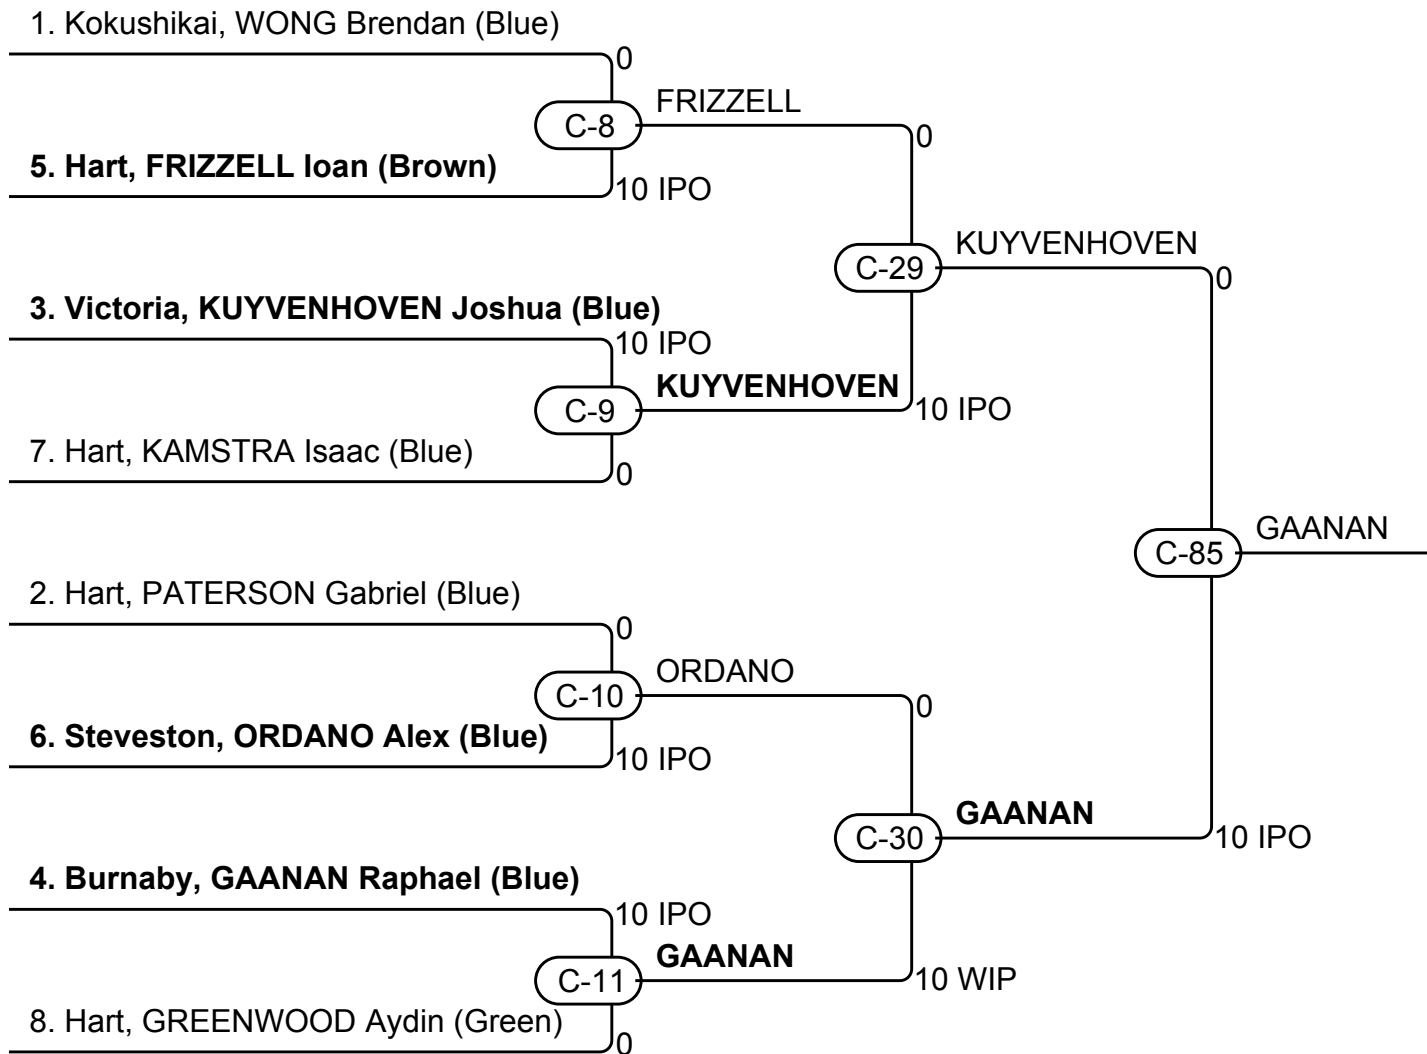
1. Kokushikai, WONG Brendan (Blue)
0
C-8
FRIZZELL
0
5. Hart, FRIZZELL Ioan (Brown)
10 IPO
C-29
KUYVENHOVEN
0
3. Victoria, KUYVENHOVEN Joshua (Blue)
10 IPO
C-9
KUYVENHOVEN
10 IPO
7. Hart, KAMSTRA Isaac (Blue)
0
C-85
GAANAN
2. Hart, PATERSON Gabriel (Blue)
0
C-10
ORDANO
0
6. Steveston, ORDANO Alex (Blue)
10 IPO
C-30
GAANAN
10 IPO
4. Burnaby, GAANAN Raphael (Blue)
10 IPO
C-11
GAANAN
10 WIP
8. Hart, GREENWOOD Aydin (Green)
0